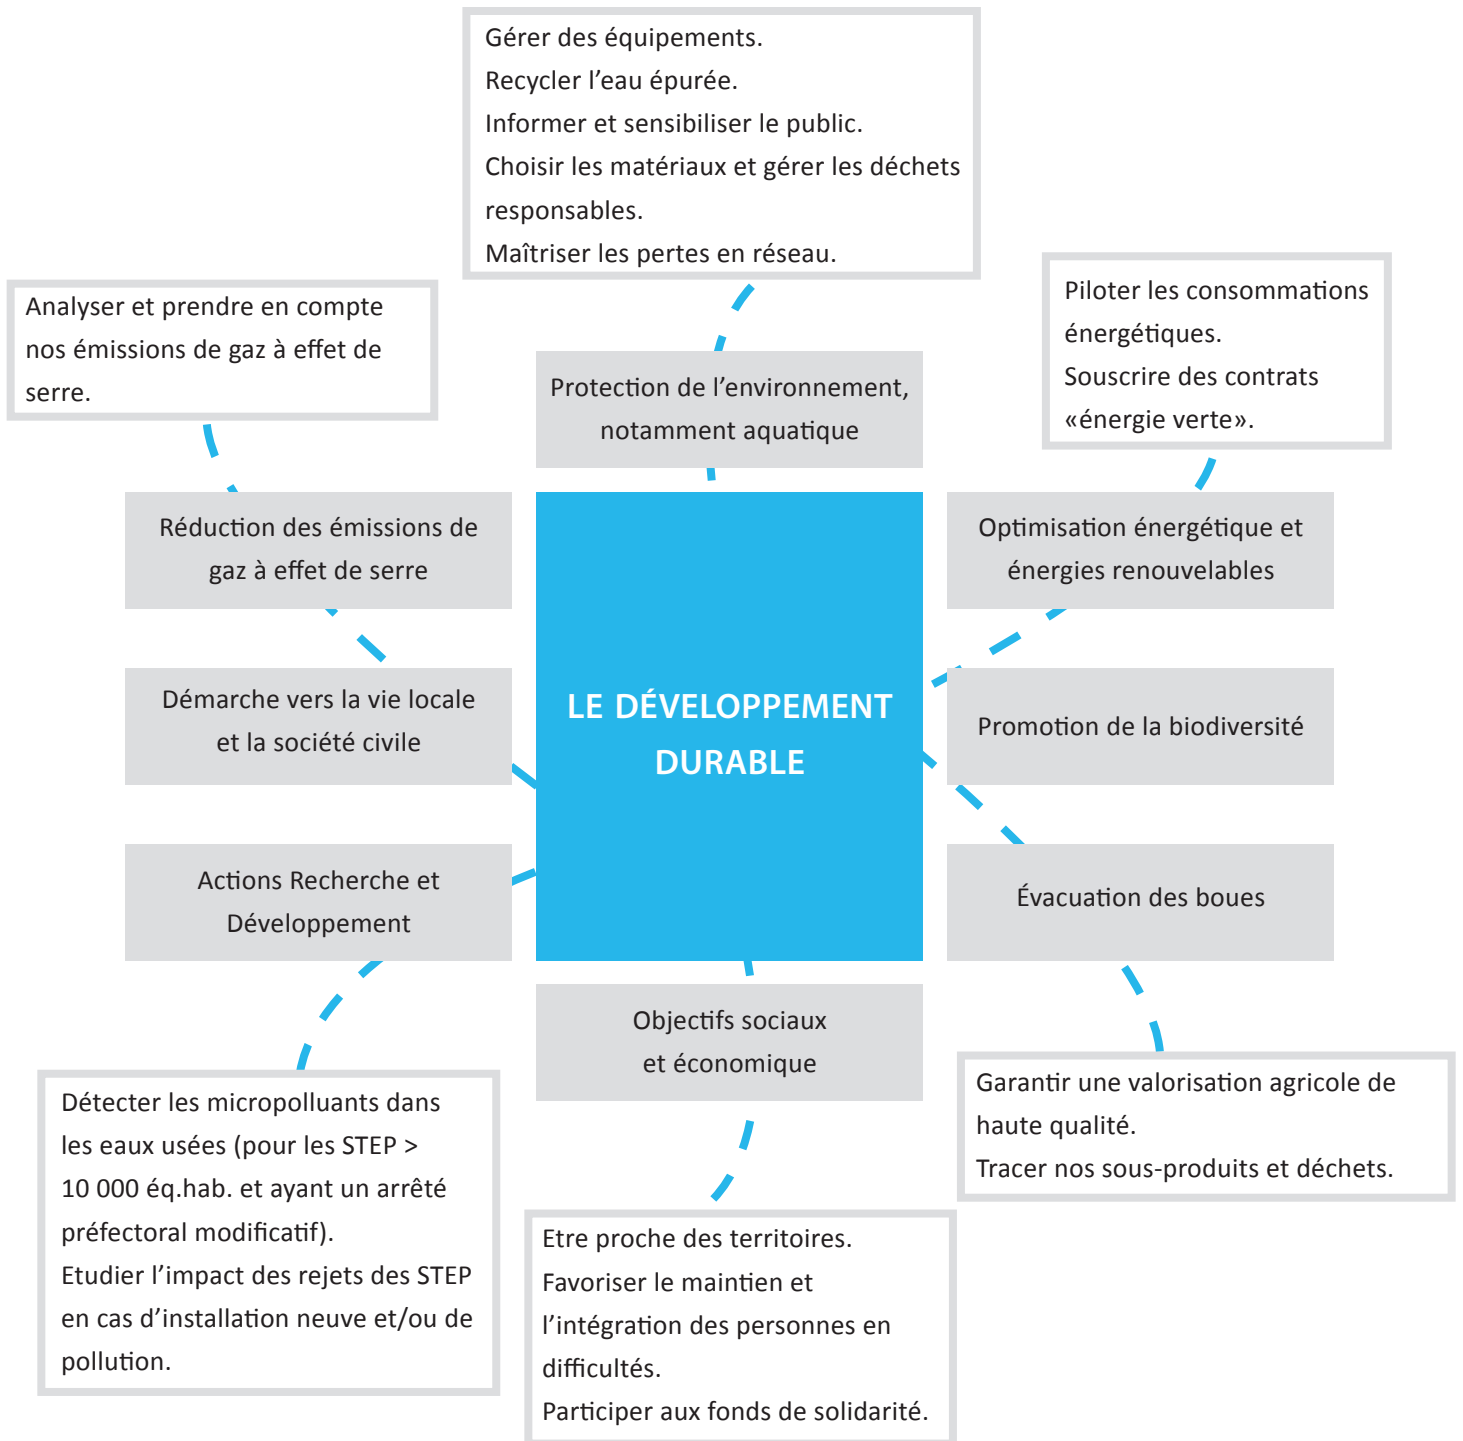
Gérer des équipements.
Recycler l'eau épurée.
Informer et sensibiliser le public.
Choisir les matériaux et gérer les déchets responsables.
Maîtriser les pertes en réseau.

Analyser et prendre en compte nos émissions de gaz à effet de serre.

Piloter les consommations énergétiques.
Souscrire des contrats «énergie verte».

Protection de l'environnement, notamment aquatique

Réduction des émissions de gaz à effet de serre

Optimisation énergétique et énergies renouvelables

LE DÉVELOPPEMENT DURABLE

Démarche vers la vie locale et la société civile

Promotion de la biodiversité

Actions Recherche et Développement

Évacuation des boues

Objectifs sociaux et économique

Garantir une valorisation agricole de haute qualité.
Tracer nos sous-produits et déchets.

Détecter les micropolluants dans les eaux usées (pour les STEP > 10 000 éq.hab. et ayant un arrêté préfectoral modificatif).
Etudier l'impact des rejets des STEP en cas d'installation neuve et/ou de pollution.

Etre proche des territoires.
Favoriser le maintien et l'intégration des personnes en difficultés.
Participer aux fonds de solidarité.